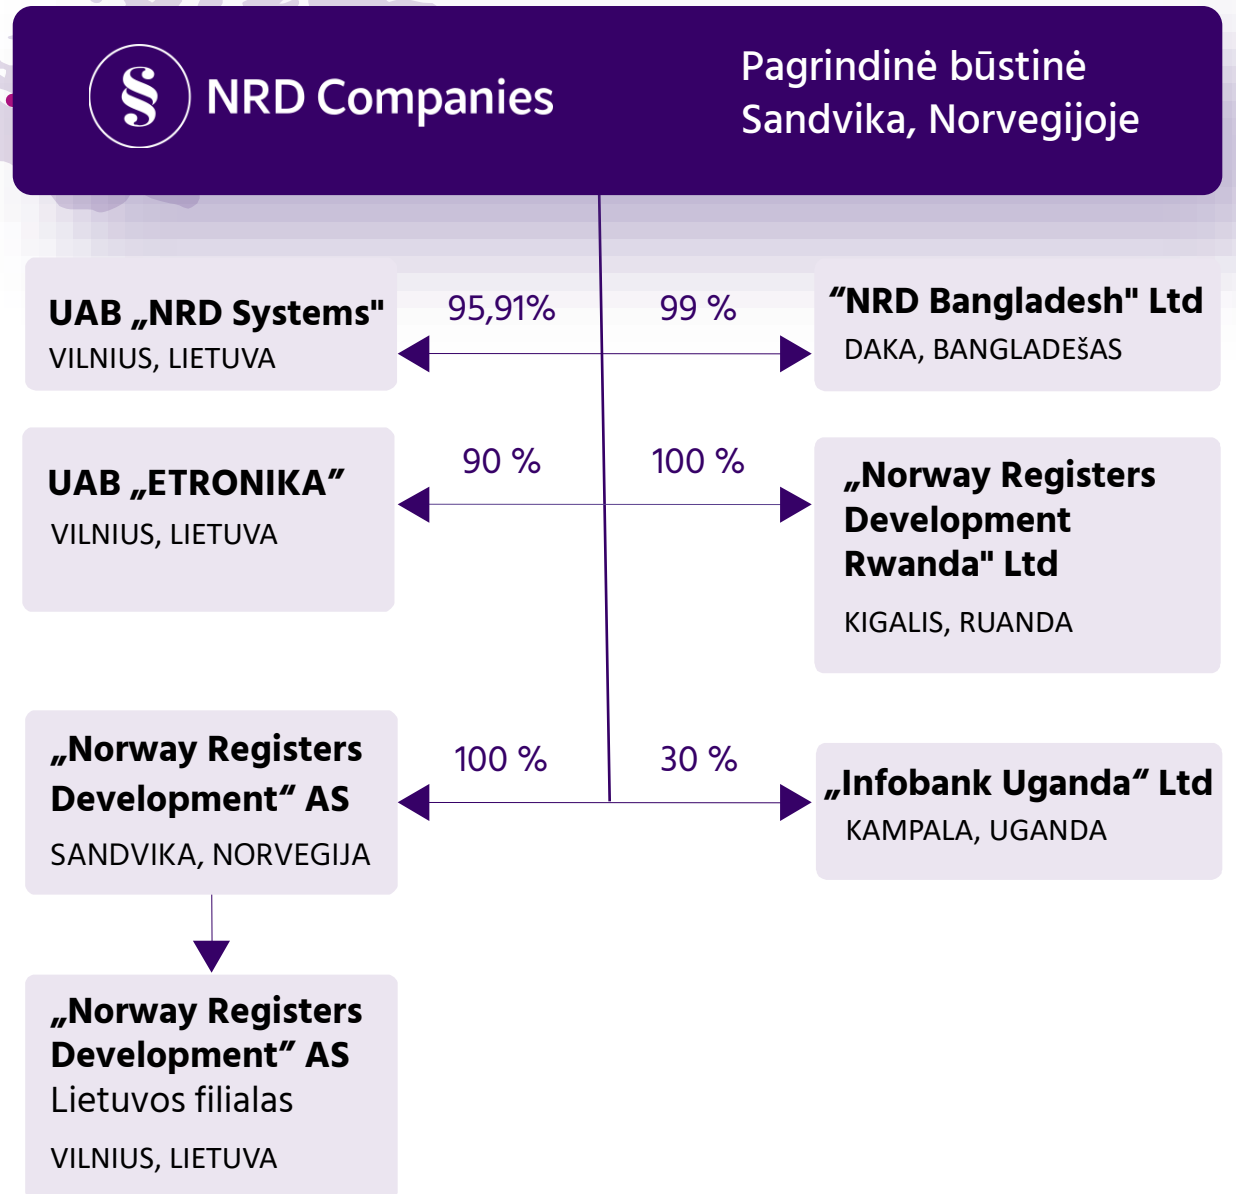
§ NRD Companies

Pagrindinė būstinė
Sandvika, Norvegijoje

UAB „NRD Systems"
VILNIUS, LIETUVA

95,91%

99 %

"NRD Bangladesh" Ltd
DAKA, BANGLADEšAS

UAB „ETRONIKA"
VILNIUS, LIETUVA

90 %

100 %

„Norway Registers Development Rwanda" Ltd
KIGALIS, RUANDA

„Norway Registers Development" AS
SANDVIKA, NORVEGIJA

100 %

30 %

„Infobank Uganda" Ltd
KAMPALA, UGANDA

„Norway Registers Development" AS
Lietuvos filialas
VILNIUS, LIETUVA